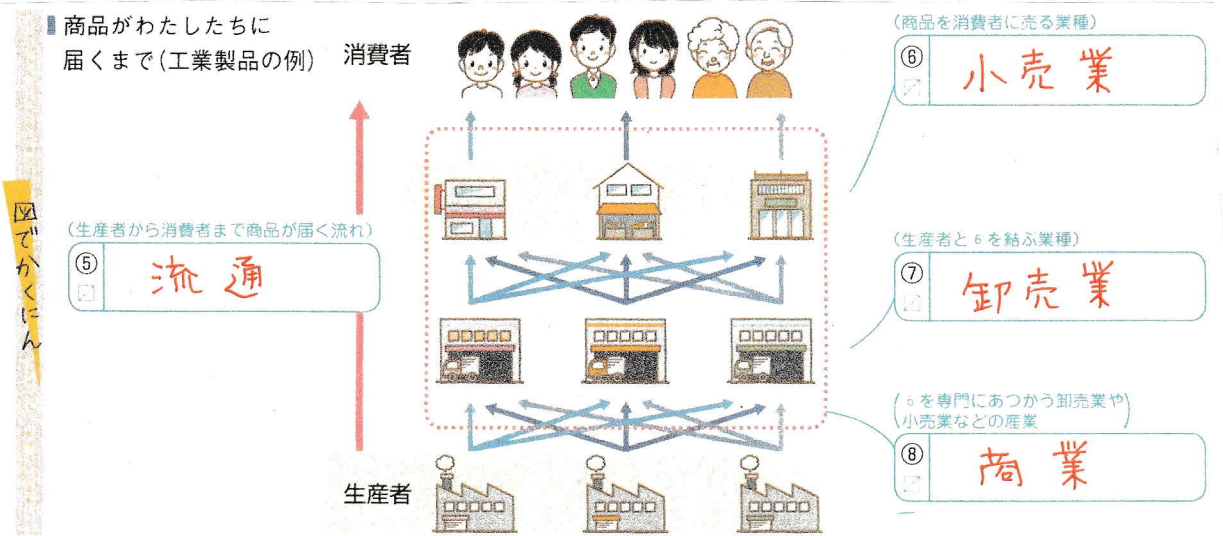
商品がわたしたちに届くまで(工業製品の例)

消費者

生産者

図でかくにん

(生産者から消費者まで商品が届く流れ)
⑤ 流通

(商品を消費者に売る業種)
⑥ 小売業

(生産者と 6 を結ぶ業種)
⑦ 卸売業

(5 を専門にあつかう卸売業や小売業などの産業)
⑧ 商業